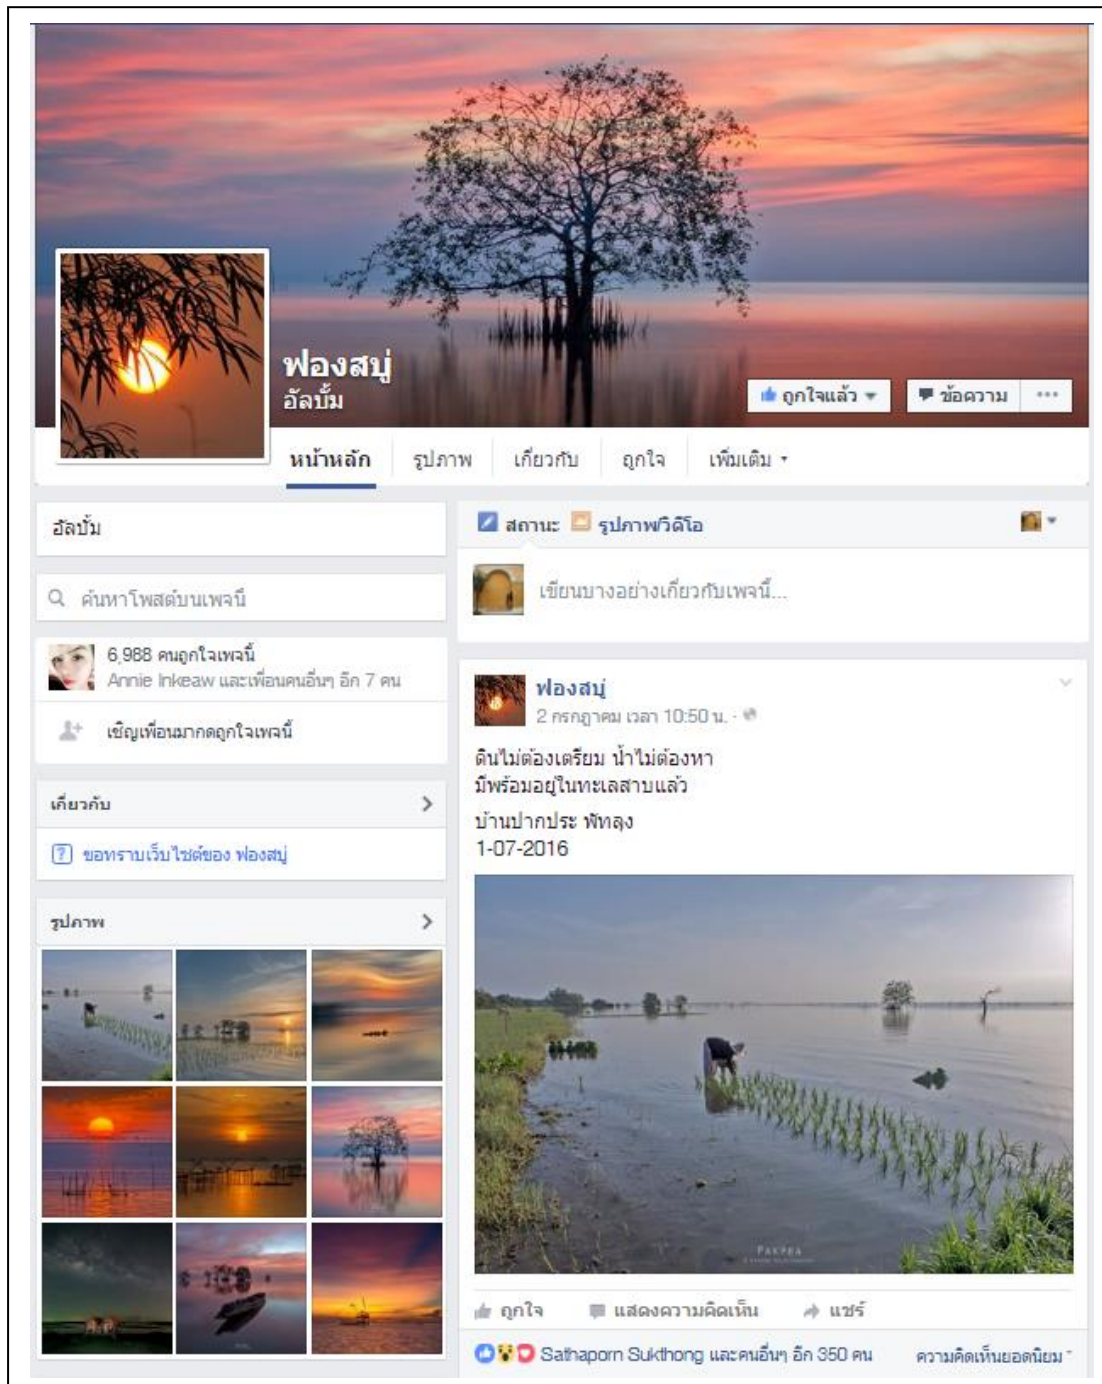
ฟองสบู่
อัลบั้ม

ถูกใจแล้ว
ข้อความ
...

หน้าหลัก
รูปภาพ
เกี่ยวกับ
ถูกใจ
เพิ่มเติม

อัลบั้ม

ค้นหาโพสต์บนเพจนี้

6,988 คนถูกใจเพจนี้
Annie Inkeaw และเพื่อนคนอื่นๆ อีก 7 คน

เชิญเพื่อนมากดถูกใจเพจนี้

เกี่ยวกับ

ขอทราบเว็บไซต์ของ ฟองสบู่

รูปภาพ

สถานะ
รูปภาพ/วิดีโอ

เขียนบางอย่างเกี่ยวกับเพจนี้...

ฟองสบู่
2 กรกฎาคม เวลา 10:50 น.

ดินไม่ต้องเตรียม น้ำไม่ต้องหา
มีพร้อมอยู่ในทะเลสาบแล้ว

บ้านปากประ พัทลุง
1-07-2016

PAKPRA

ถูกใจ
แสดงความคิดเห็น
แชร์

Sathaporn Sukthong และคนอื่นๆ อีก 350 คน
ความคิดเห็นยอดนิยม